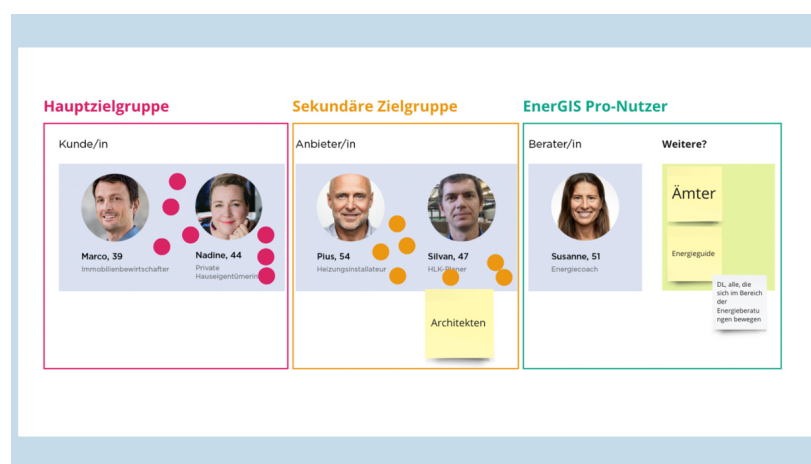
Hauptzielgruppe

Kunde/in

Marco, 39
Immobilienbewirtschafter

Nadine, 44
Private Hauseigentümerin

Sekundäre Zielgruppe

Anbieter/in

Pius, 54
Heizungsinstallateur

Silvan, 47
HLK-Planer

Architekten

EnerGIS Pro-Nutzer

Berater/in

Susanne, 51
Energiecoach

Weitere?

Ämter

Energieguide

DL, alle, die sich im Bereich der Energieberatungen bewegen